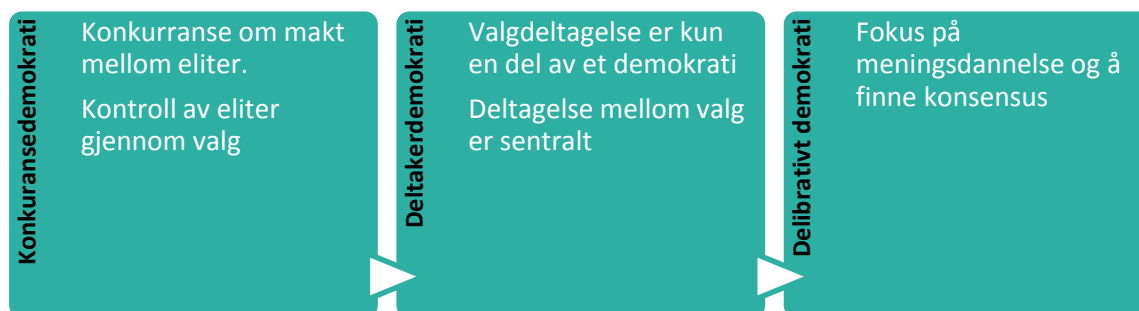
Konkuransedemokrati

Konkurranse om makt mellom eliter.

Kontroll av eliter gjennom valg

Deltakerdemokrati

Valgdeltagelse er kun en del av et demokrati

Deltagelse mellom valg er sentralt

Delibrativt demokrati

Fokus på meningsdannelse og å finne konsensus